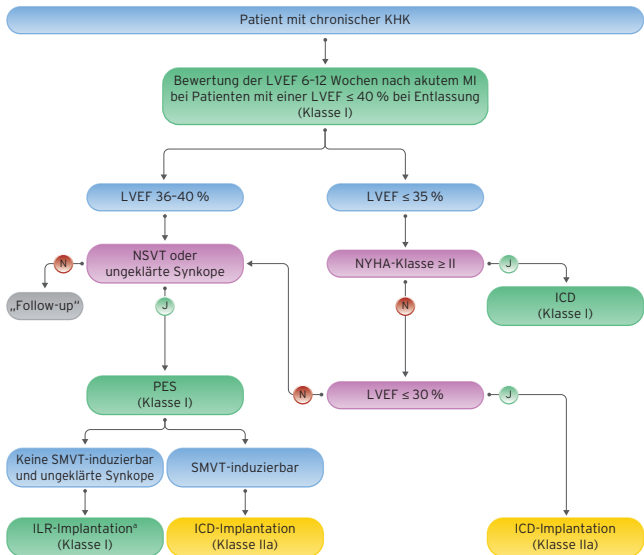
Patient mit chronischer KHK

Bewertung der LVEF 6-12 Wochen nach akutem MI bei Patienten mit einer LVEF ≤ 40 % bei Entlassung (Klasse I)

LVEF 36-40 %

LVEF ≤ 35 %

N

NSVT oder ungeklärte Synkope

NYHA-Klasse ≥ II

J

„Follow-up"

J

ICD (Klasse I)

N

PES (Klasse I)

N

LVEF ≤ 30 %

J

Keine SMVT-induzierbar und ungeklärte Synkope

SMVT-induzierbar

ILR-Implantation$^{a}$ (Klasse I)

ICD-Implantation (Klasse IIa)

ICD-Implantation (Klasse IIa)